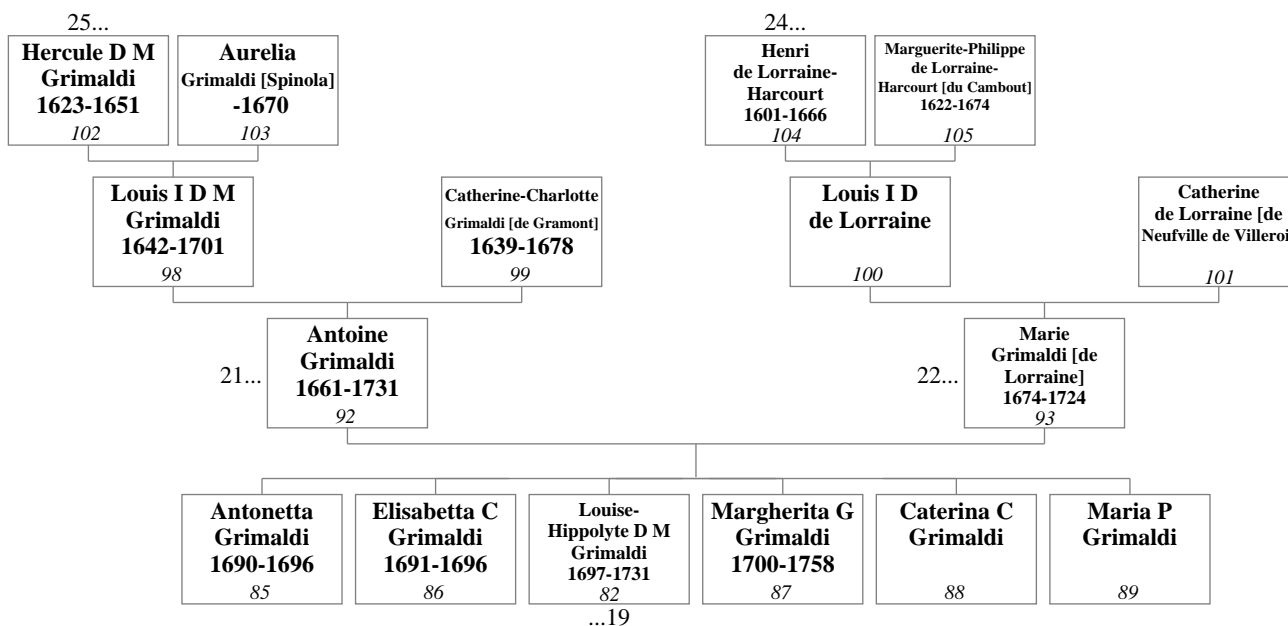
25...

Hercule D M Grimaldi 1623-1651 102

Aurelia Grimaldi [Spinola] -1670 103

24...

Henri de Lorraine-Harcourt 1601-1666 104

Marguerite-Philippe de Lorraine-Harcourt [du Cambout] 1622-1674 105

Louis I D M Grimaldi 1642-1701 98

Catherine-Charlotte Grimaldi [de Gramont] 1639-1678 99

Louis I D de Lorraine 100

Catherine de Lorraine [de Neufville de Villeroi 101

21...

Antoine Grimaldi 1661-1731 92

22...

Marie Grimaldi [de Lorraine] 1674-1724 93

Antonetta Grimaldi 1690-1696 85

Elisabetta C Grimaldi 1691-1696 86

Louise-Hippolyte D M Grimaldi 1697-1731 82

...19

Margherita G Grimaldi 1700-1758 87

Caterina C Grimaldi 88

Maria P Grimaldi 89